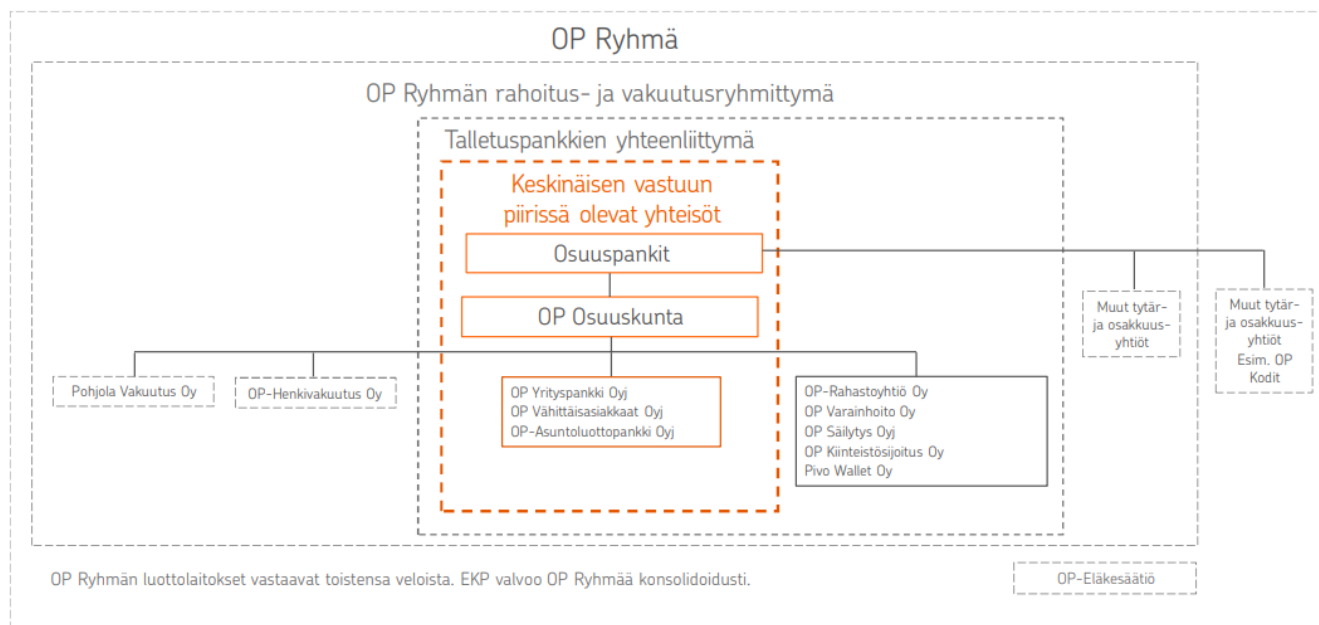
OP Ryhmä

OP Ryhmän rahoitus- ja vakuutusryhmittymä

Talletuspankkien yhteenliittymä

Keskinäisen vastuun piirissä olevat yhteisöt

Osuuspankit

OP Osuuskunta

Muut tytär- ja osakkuusyhtiöt

Muut tytär- ja osakkuusyhtiöt Esim. OP Kodit

Pohjola Vakuutus Oy

OP-Henkivakuutus Oy

OP Yrityspankki Oyj
OP Vähittäisasiakkaat Oyj
OP-Asuntoluottopankki Oyj

OP-Rahastoyhtiö Oy
OP Varainhoito Oy
OP Säilytys Oyj
OP Kiinteistösijoitus Oy
Pivo Wallet Oy

OP Ryhmän luottolaitokset vastaavat toistensa veloista. EKP valvoo OP Ryhmää konsolidoidusti.

OP-Eläkesäätiö